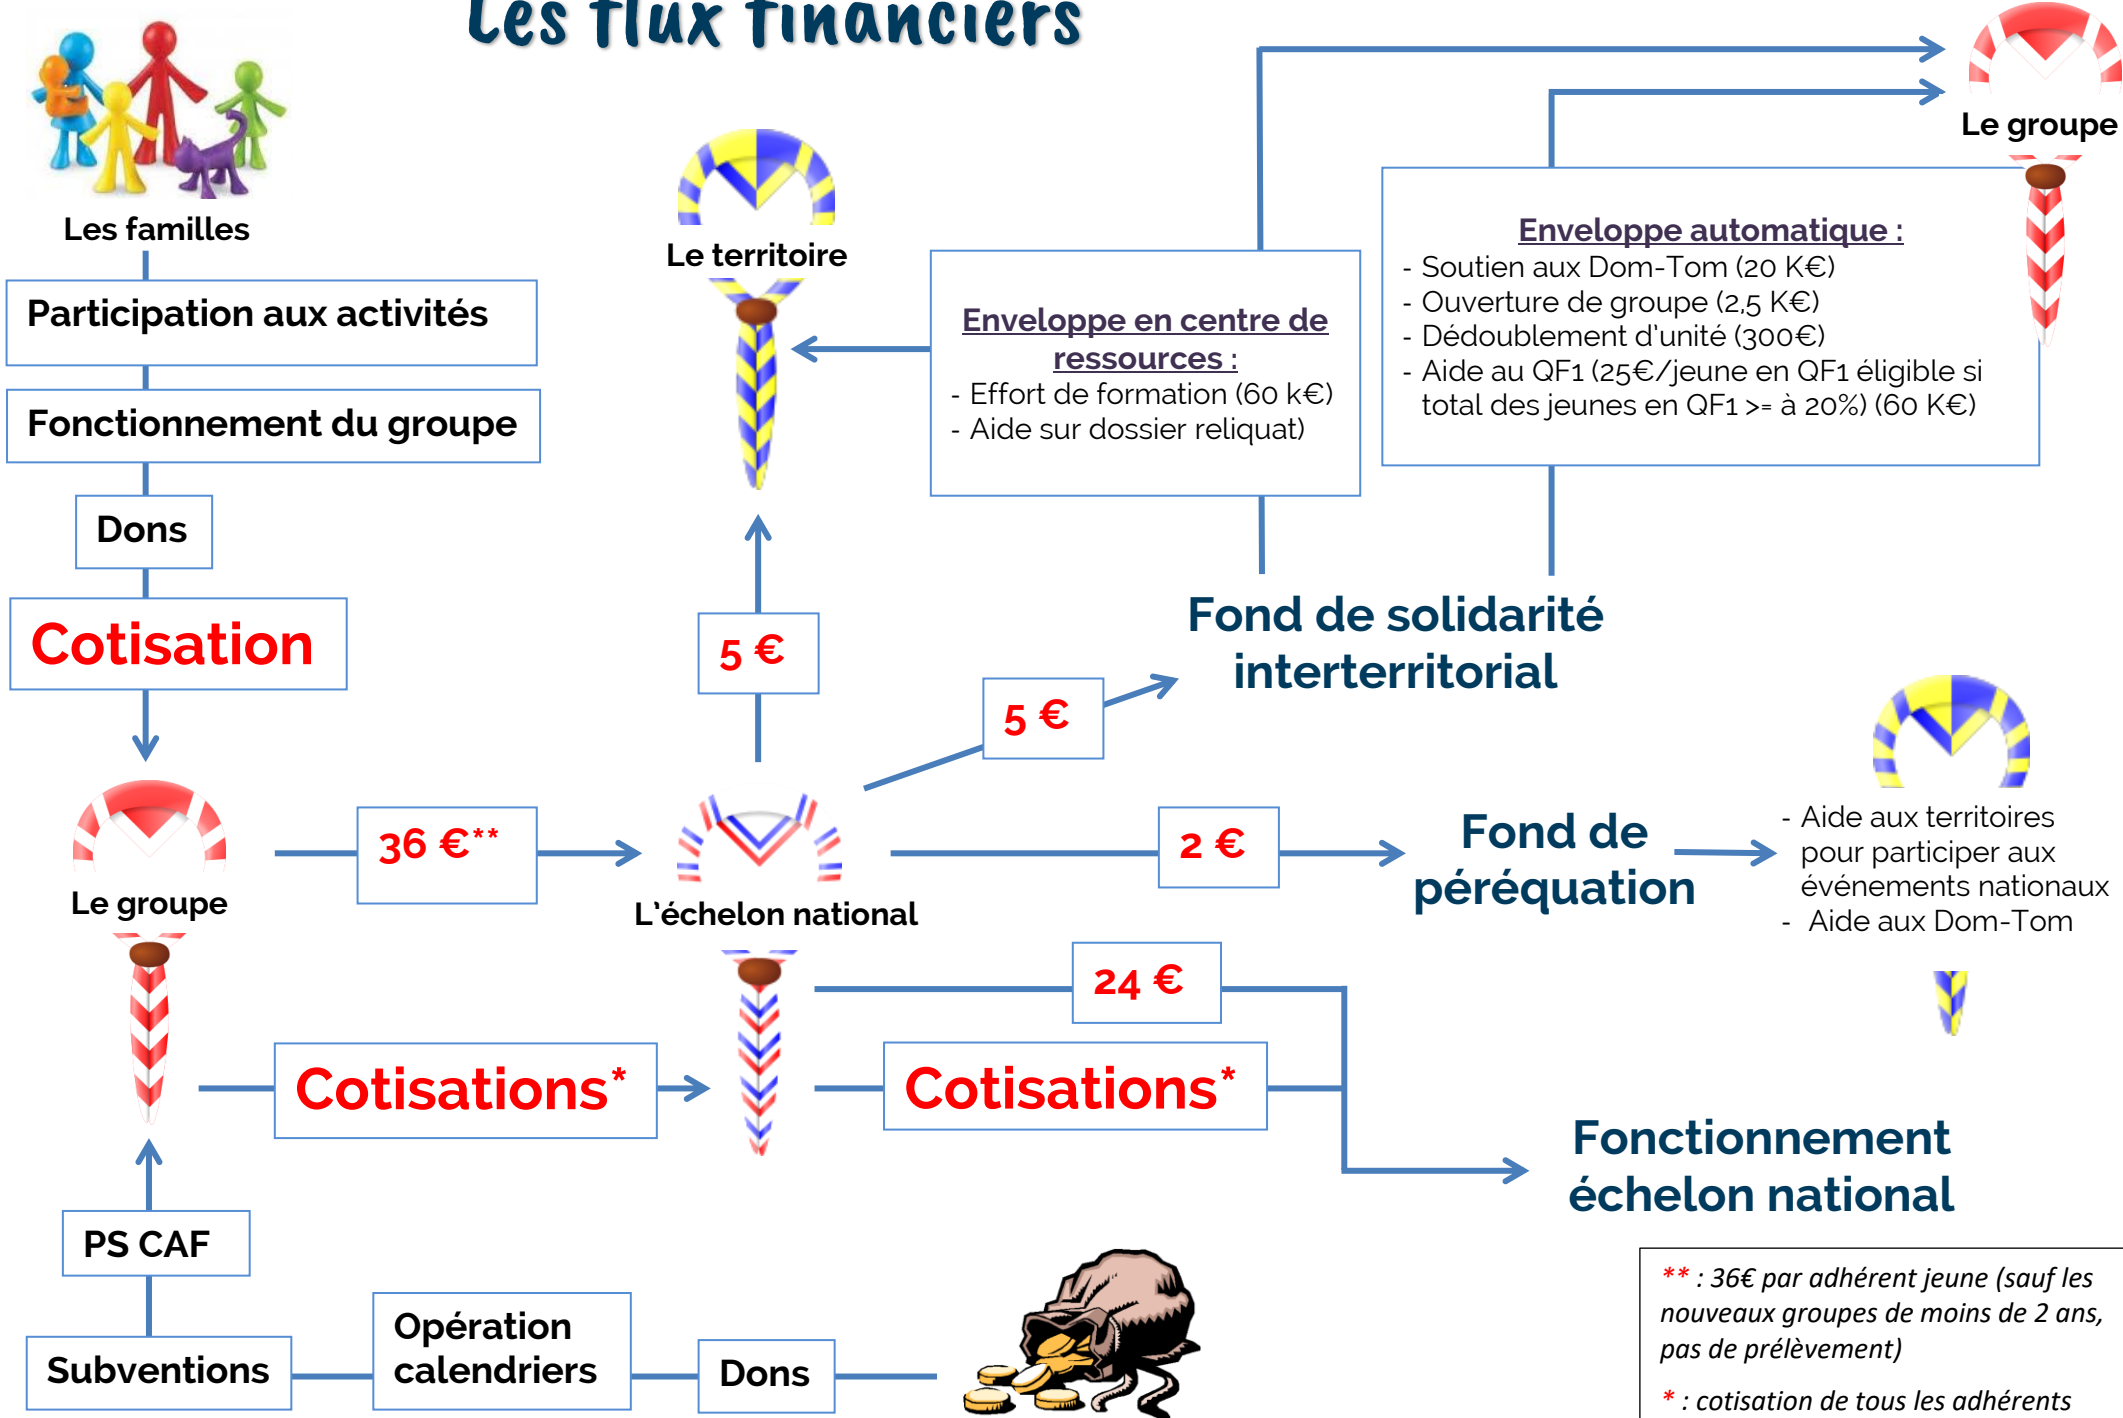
Les flux financiers

Les familles

Participation aux activités

Fonctionnement du groupe

Dons

Cotisation

Le territoire

Enveloppe en centre de ressources :
- Effort de formation (60 k€)
- Aide sur dossier reliquat)

Le groupe

Enveloppe automatique :
- Soutien aux Dom-Tom (20 K€)
- Ouverture de groupe (2,5 K€)
- Dédoublement d'unité (300€)
- Aide au QF1 (25€/jeune en QF1 éligible si total des jeunes en QF1 >= à 20%) (60 K€)

5 €

5 €

Fond de solidarité interterritorial

Le groupe

36 €**

L'échelon national

2 €

Fond de péréquation

- Aide aux territoires pour participer aux événements nationaux
- Aide aux Dom-Tom

24 €

Cotisations*

Cotisations*

Fonctionnement échelon national

PS CAF

Subventions

Opération calendriers

Dons

** : 36€ par adhérent jeune (sauf les nouveaux groupes de moins de 2 ans, pas de prélèvement)

* : cotisation de tous les adhérents